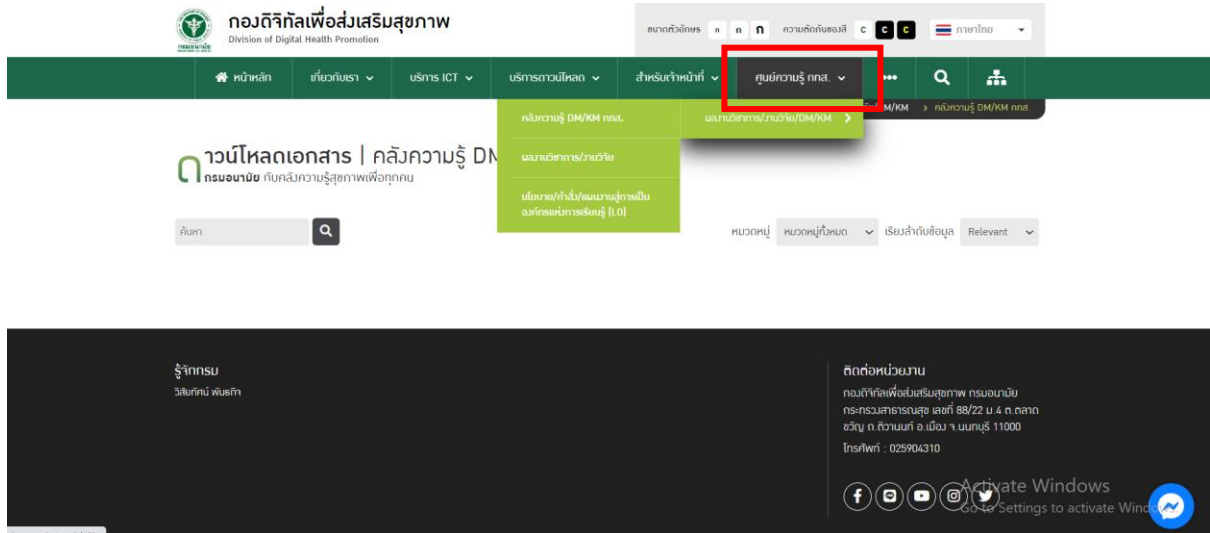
กรมอนามัย

กองดิจิทัลเพื่อส่งเสริมสุขภาพ
Division of Digital Health Promotion

ขนาดตัวอักษร ก ก ก ความตัดกันของสี C C C ภาษาไทย

หน้าหลัก เกี่ยวกับเรา บริการ ICT บริการดาวน์โหลด สำหรับเจ้าหน้าที่ ศูนย์ความรู้ กดส.

คลังความรู้ DM/KM กดส.
ผลงานวิชาการ/งานวิจัย
นโยบาย/คำสั่ง/แผนงานสู่การเป็นองค์กรแห่งการเรียนรู้ (LO)

ผลงานวิชาการ/งานวิจัย/DM/KM

DM/KM > คลังความรู้ DM/KM กดส.

ดาวน์โหลดเอกสาร | คลังความรู้ DM
กรมอนามัย กับคลังความรู้สุขภาพเพื่อทุกคน

ค้นหา

หมวดหมู่ หมวดหมู่ทั้งหมด เรียงลำดับข้อมูล Relevant

รู้จักกรม
วิสัยทัศน์ พันธกิจ

ติดต่อหน่วยงาน
กองดิจิทัลเพื่อส่งเสริมสุขภาพ กรมอนามัย
กระทรวงสาธารณสุข เลขที่ 88/22 ม.4 ต.ตลาดขวัญ อ.ติวานนท์ อ.เมือง จ.นนทบุรี 11000
โทรศัพท์ : 025904310

Activate Windows
Go to Settings to activate Windows.